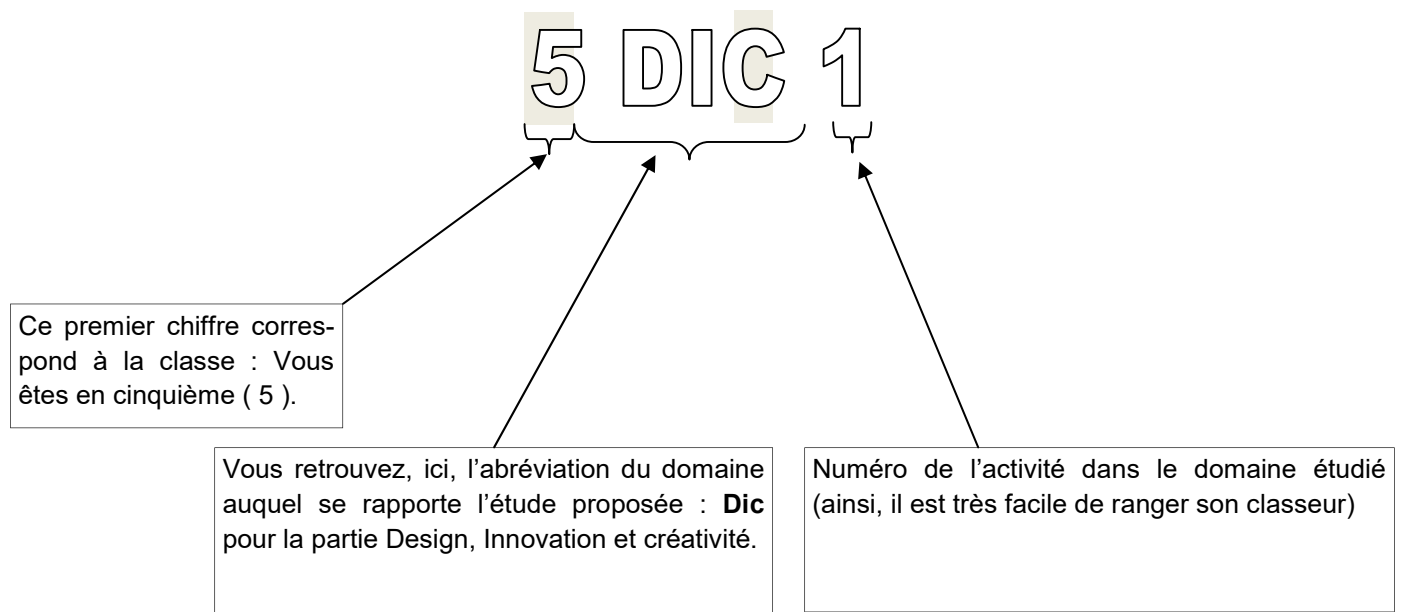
5 DIC 1

Ce premier chiffre correspond à la classe : Vous êtes en cinquième ( 5 ).

Vous retrouvez, ici, l'abréviation du domaine auquel se rapporte l'étude proposée : **Dic** pour la partie Design, Innovation et créativité.

Numéro de l'activité dans le domaine étudié (ainsi, il est très facile de ranger son classeur)